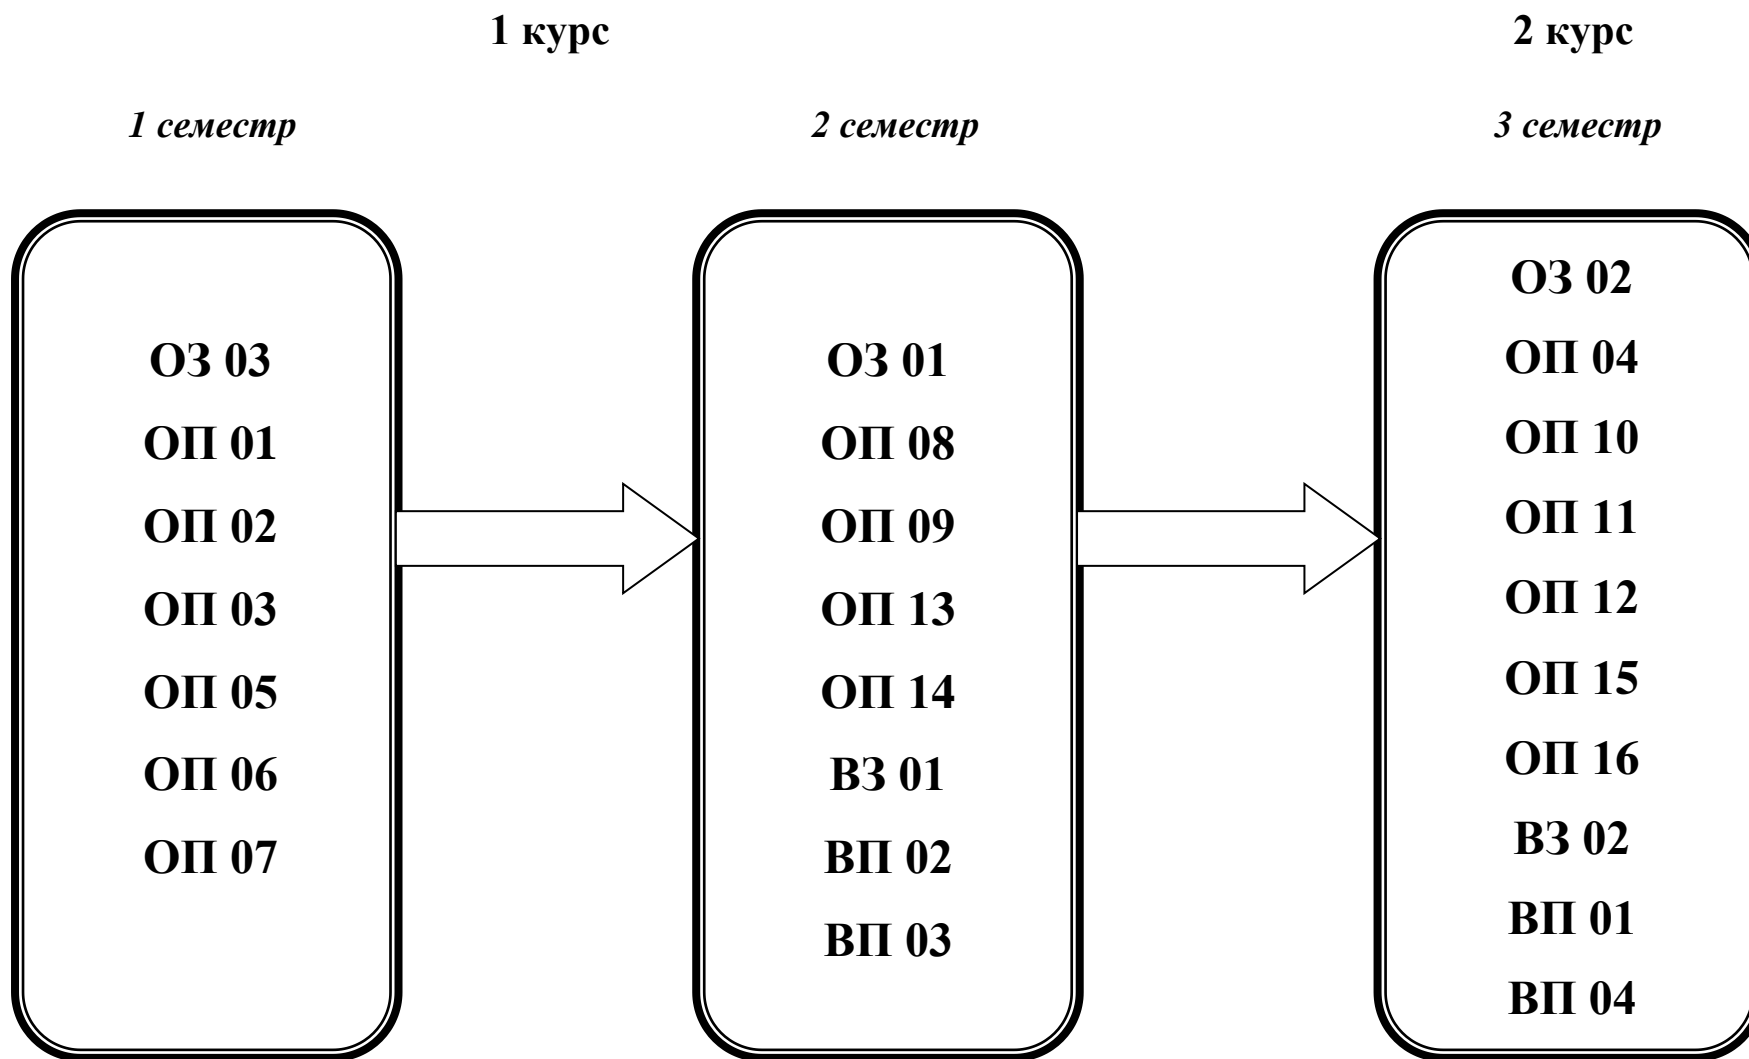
1 курс

2 курс

*1 семестр*

*2 семестр*

*3 семестр*

ОЗ 03
ОП 01
ОП 02
ОП 03
ОП 05
ОП 06
ОП 07

ОЗ 01
ОП 08
ОП 09
ОП 13
ОП 14
ВЗ 01
ВП 02
ВП 03

ОЗ 02
ОП 04
ОП 10
ОП 11
ОП 12
ОП 15
ОП 16
ВЗ 02
ВП 01
ВП 04